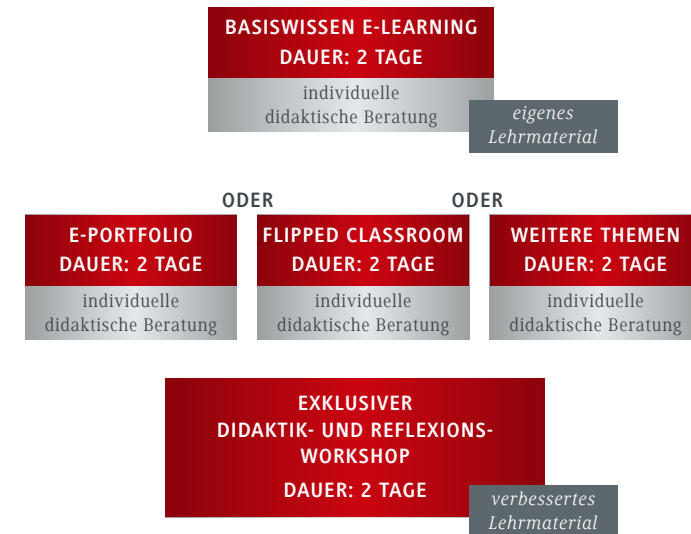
BASISWISSEN E-LEARNING
DAUER: 2 TAGE

individuelle didaktische Beratung

eigenes Lehrmaterial

ODER

ODER

E-PORTFOLIO
DAUER: 2 TAGE

individuelle didaktische Beratung

FLIPPED CLASSROOM
DAUER: 2 TAGE

individuelle didaktische Beratung

WEITERE THEMEN
DAUER: 2 TAGE

individuelle didaktische Beratung

EXKLUSIVER DIDAKTIK- UND REFLEXIONS-WORKSHOP

DAUER: 2 TAGE

verbessertes Lehrmaterial